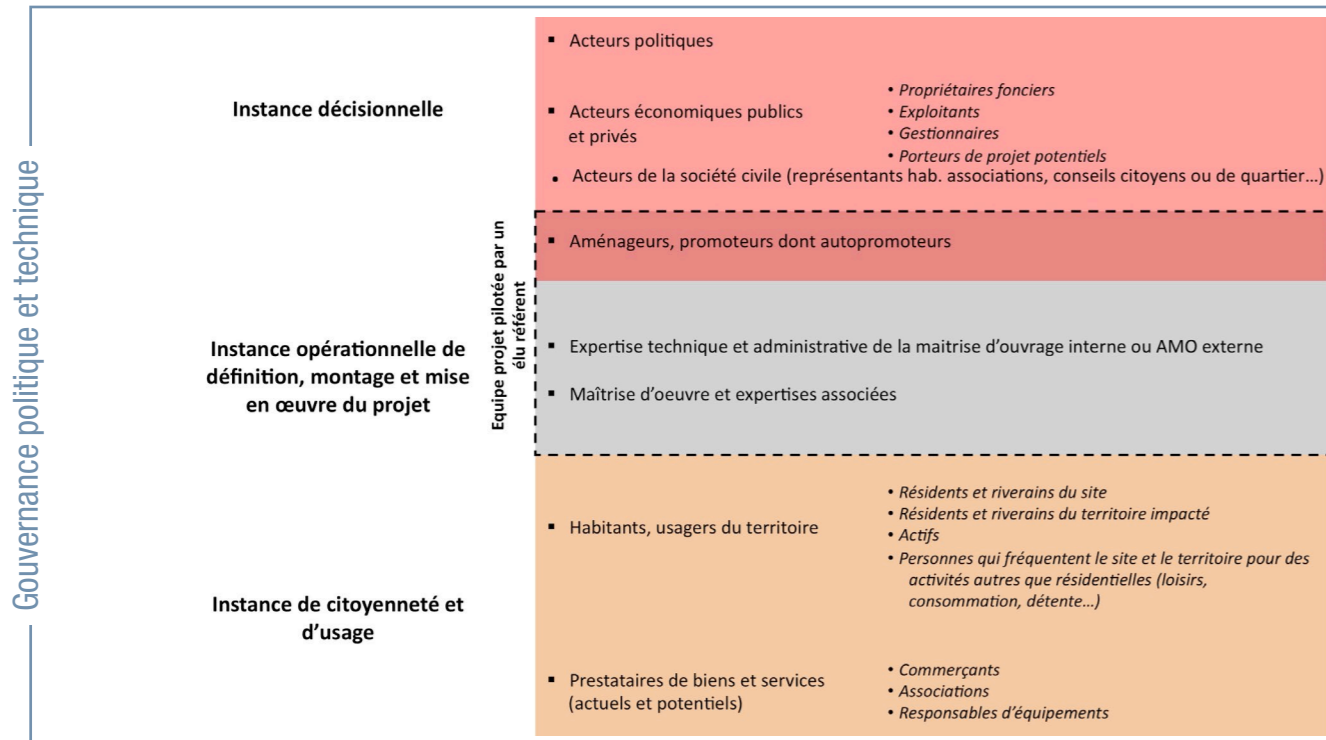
Gouvernance politique et technique

Instance décisionnelle

▪ Acteurs politiques

▪ Acteurs économiques publics et privés

• Propriétaires fonciers
• Exploitants
• Gestionnaires
• Porteurs de projet potentiels

• Acteurs de la société civile (représentants hab. associations, conseils citoyens ou de quartier…)

Equipe projet pilotée par un élu référent

▪ Aménageurs, promoteurs dont autopromoteurs

Instance opérationnelle de définition, montage et mise en œuvre du projet

▪ Expertise technique et administrative de la maitrise d'ouvrage interne ou AMO externe

▪ Maîtrise d'oeuvre et expertises associées

Instance de citoyenneté et d'usage

▪ Habitants, usagers du territoire

• Résidents et riverains du site
• Résidents et riverains du territoire impacté
• Actifs
• Personnes qui fréquentent le site et le territoire pour des activités autres que résidentielles (loisirs, consommation, détente…)

▪ Prestataires de biens et services (actuels et potentiels)

• Commerçants
• Associations
• Responsables d'équipements